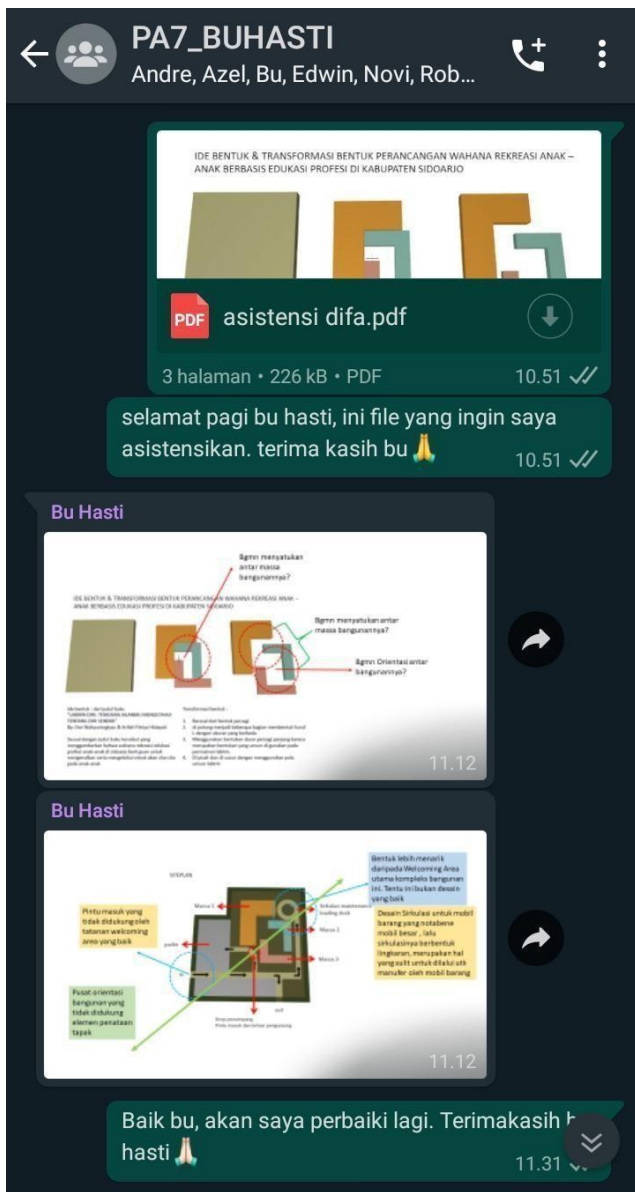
PA7_BUHASTI
Andre, Azel, Bu, Edwin, Novi, Rob...

IDE BENTUK & TRANSFORMASI BENTUK PERANCANGAN WAHANA REKREASI ANAK – ANAK BERBASIS EDUKASI PROFESI DI KABUPATEN SIDOARJO

asistensi difa.pdf
3 halaman • 226 kB • PDF
10.51

selamat pagi bu hasti, ini file yang ingin saya asistensikan. terima kasih bu 🙏
10.51

Bu Hasti
Bgmn menyatukan antar massa bangunannya?
IDE BENTUK & TRANSFORMASI BENTUK PERANCANGAN WAHANA REKREASI ANAK – ANAK BERBASIS EDUKASI PROFESI DI KABUPATEN SIDOARJO
Bgmn menyatukan antar massa bangunannya?
Bgmn Orientasi antar bangunannya?
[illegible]
11.12

Bu Hasti
SITEPLAN
Bentuk lebih menarik daripada Welcoming Area utama kompleks bangunan ini. Tentu ini bukan desain yang baik
Pintu masuk yang tidak didukung oleh tatanan welcoming area yang baik
Desain Sirkulasi untuk mobil barang yang notabene mobil besar, lalu sirkulasinya berbentuk lingkaran, merupakan hal yang sulit untuk dilalui utk manuver oleh mobil barang
Pusat orientasi bangunan yang tidak didukung elemen penataan tapak
Massa 1
Massa 2
Massa 3
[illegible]
11.12

Baik bu, akan saya perbaiki lagi. Terimakasih b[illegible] hasti 🙏
11.31